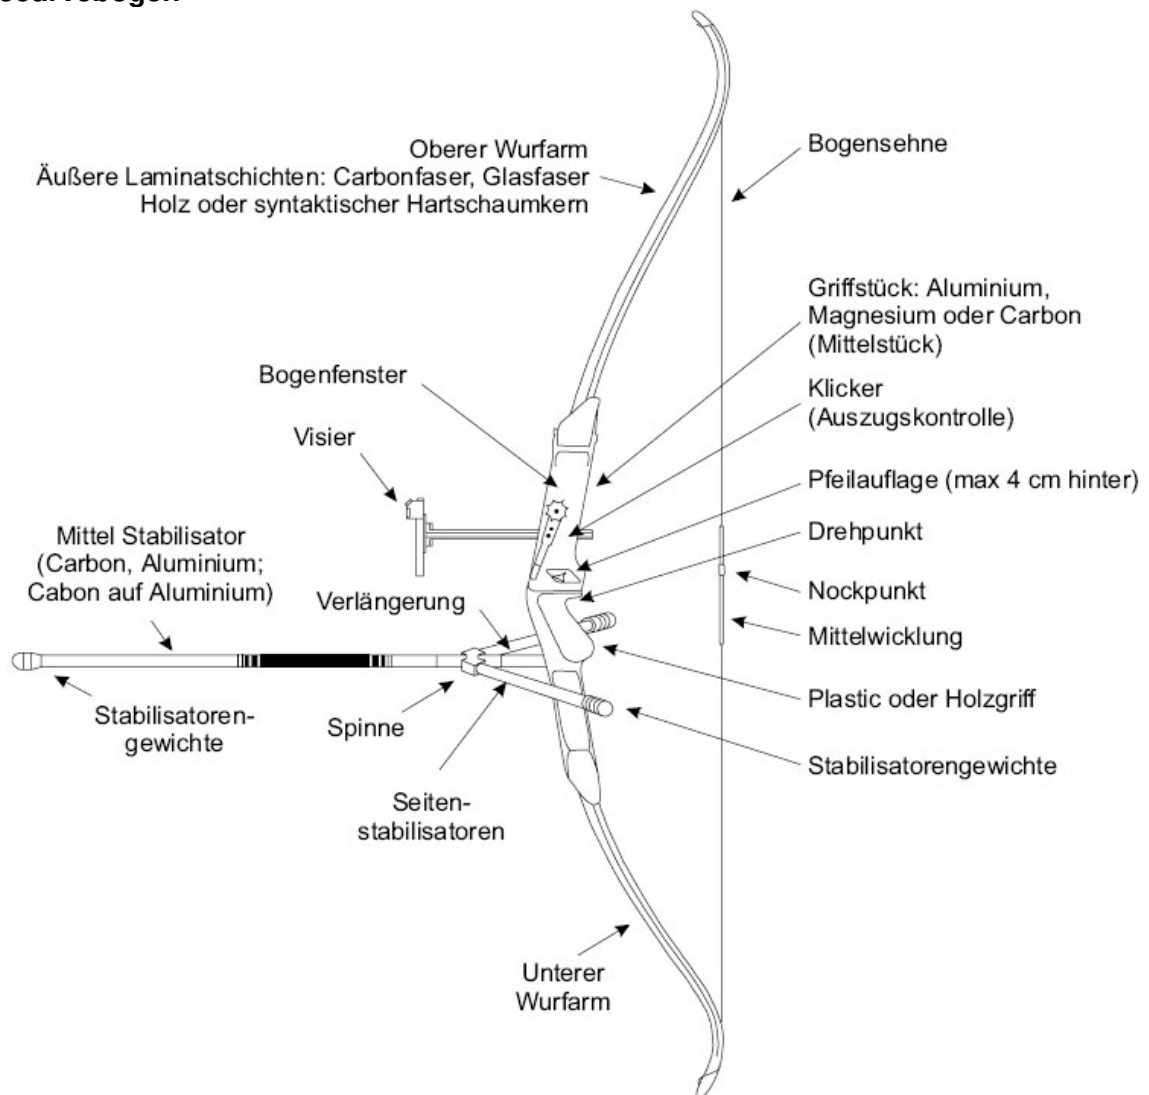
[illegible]curvebogen

Oberer Wurfarm
Äußere Laminatschichten: Carbonfaser, Glasfaser
Holz oder syntaktischer Hartschaumkern

Bogensehne

Griffstück: Aluminium, Magnesium oder Carbon (Mittelstück)

Bogenfenster

Klicker (Auszugskontrolle)

Visier

Pfeilauflage (max 4 cm hinter)

Drehpunkt

Mittel Stabilisator (Carbon, Aluminium; Cabon auf Aluminium)

Verlängerung

Nockpunkt

Mittelwicklung

Plastic oder Holzgriff

Stabilisatoren-gewichte

Spinne

Stabilisatorengewichte

Seiten-stabilisatoren

Unterer Wurfarm